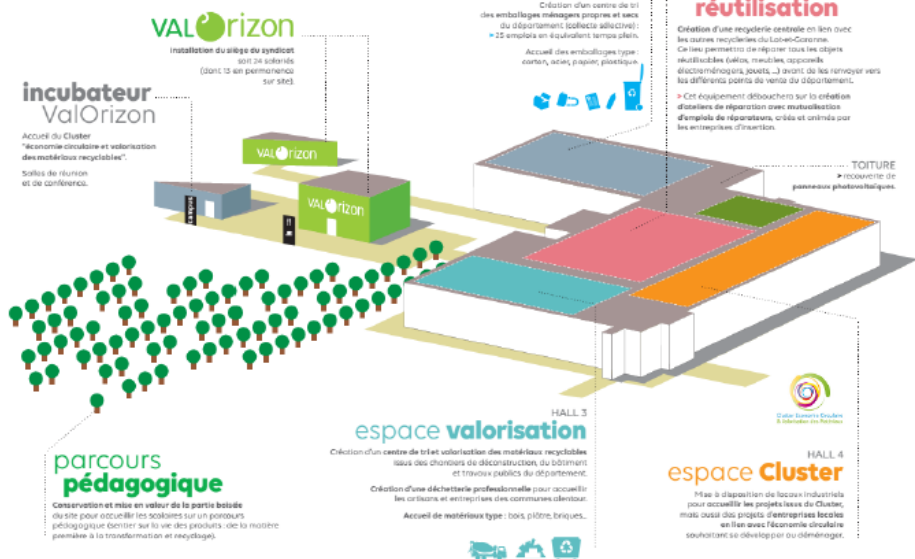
VALOrizon

Installation du siège du syndicat soit 24 salariés (dont 13 en permanence sur site).

incubateur ValOrizon

Accueil du Cluster "économie circulaire et valorisation des matériaux recyclables".

Salles de réunion et de conférence.

Création d'un centre de tri des emballages ménagers propres et secs du département (collecte sélective) :
> 35 emplois en équivalent temps plein.

Accueil des emballages type : carton, acier, papier, plastique.

réutilisation

Création d'une recyclerie centrale en lien avec les autres recycleries du Lot-et-Garonne.
Ce lieu permettra de réparer tous les objets réutilisables (vélos, meubles, appareils électroménagers, jouets, ...) avant de les renvoyer vers les différents points de vente du département.

> Cet équipement débouchera sur la création d'ateliers de réparation avec mutualisation d'emplois de réparateurs, créés et animés par les entreprises d'insertion.

TOITURE
> recouverte de panneaux photovoltaïques.

VALOrizon

VALOrizon

HALL 3
espace valorisation

Création d'un centre de tri et valorisation des matériaux recyclables issus des chantiers de déconstruction, du bâtiment et travaux publics du département.

Création d'une déchetterie professionnelle pour accueillir les artisans et entreprises des communes alentour.

Accueil de matériaux type : bois, plâtre, briques...

HALL 4
espace Cluster

Mise à disposition de locaux industriels pour accueillir les projets issus du Cluster, mais aussi des projets d'entreprises locales en lien avec l'économie circulaire souhaitant se développer ou déménager.

Cluster Economie Circulaire & Valorisation des Matériaux

parcours pédagogique

Conservation et mise en valeur de la partie boisée du site pour accueillir les scolaires sur un parcours pédagogique (sentier sur la vie des produits : de la matière première à la transformation et recyclage).